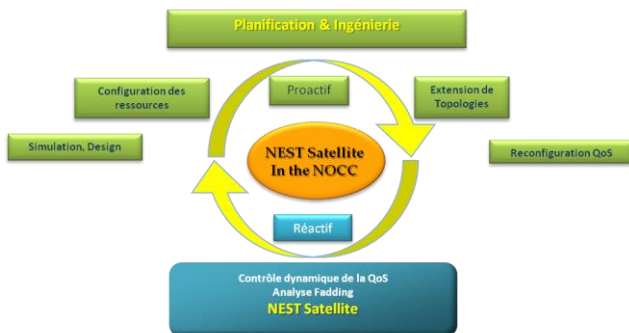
Planification & Ingénierie

Configuration des ressources

Proactif

Extension de Topologies

Simulation, Design

NEST Satellite In the NOCC

Reconfiguration QoS

Réactif

Contrôle dynamique de la QoS
Analyse Fadding
NEST Satellite